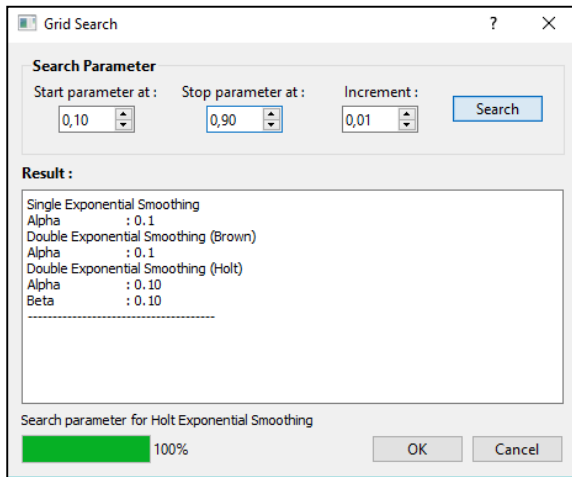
Grid Search

?

X

Search Parameter

Start parameter at :

0,10

Stop parameter at :

0,90

Increment :

0,01

Search

Result :

Single Exponential Smoothing
Alpha : 0.1
Double Exponential Smoothing (Brown)
Alpha : 0.1
Double Exponential Smoothing (Holt)
Alpha : 0.10
Beta : 0.10
--------------------------------------

Search parameter for Holt Exponential Smoothing

100%

OK

Cancel